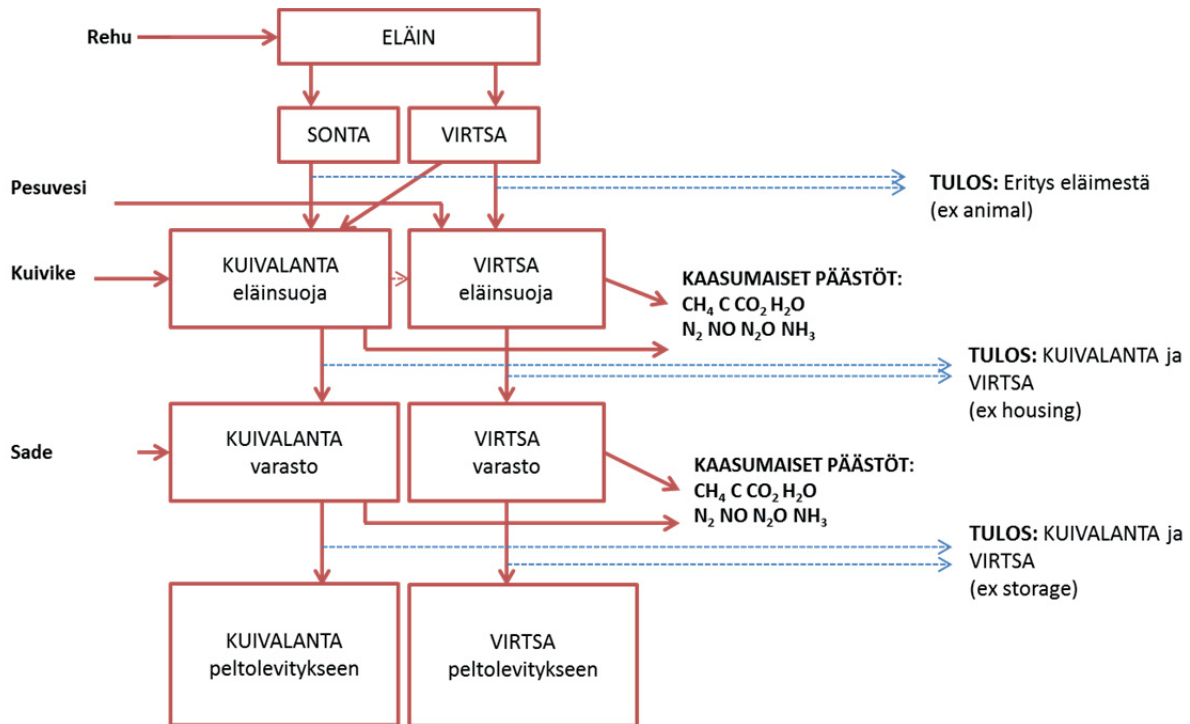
Rehu

ELÄIN

SONTA

VIRTSA

Pesuvesi

TULOS: Eritys eläimestä (ex animal)

Kuivike

KUIVALANTA eläinsuoja

VIRTSA eläinsuoja

KAASUMAISET PÄÄSTÖT: $CH_4$ C $CO_2$ $H_2O$ $N_2$ NO $N_2O$ $NH_3$

TULOS: KUIVALANTA ja VIRTSA (ex housing)

Sade

KUIVALANTA varasto

VIRTSA varasto

KAASUMAISET PÄÄSTÖT: $CH_4$ C $CO_2$ $H_2O$ $N_2$ NO $N_2O$ $NH_3$

TULOS: KUIVALANTA ja VIRTSA (ex storage)

KUIVALANTA peltolevitykseen

VIRTSA peltolevitykseen